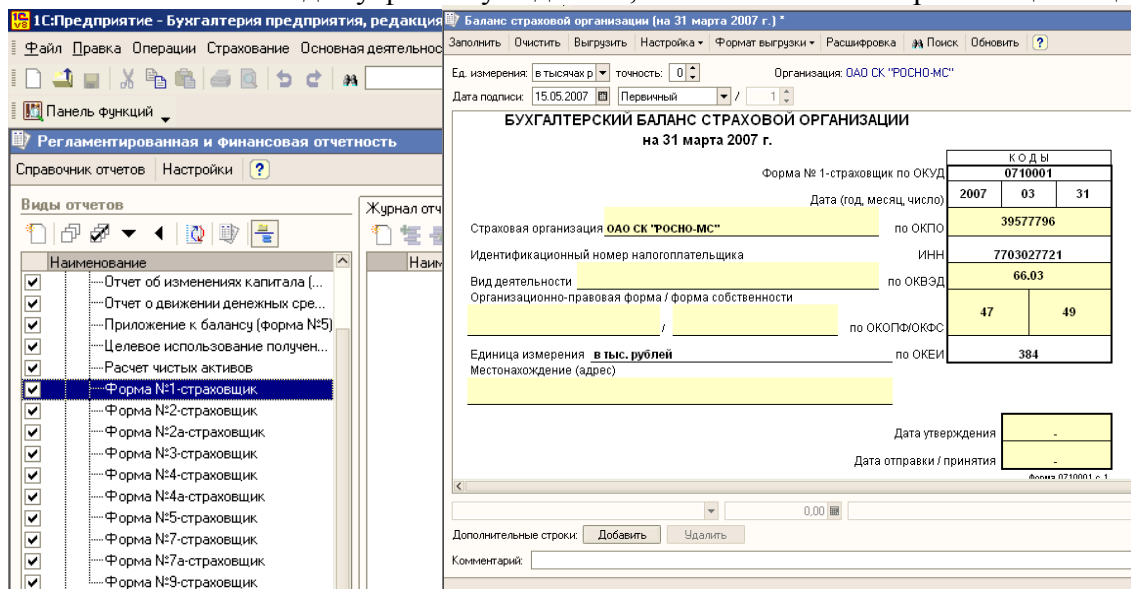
1С:Предприятие - Бухгалтерия предприятия, редакция

Файл Правка Операции Страхование Основная деятельнос

Панель функций

Регламентированная и финансовая отчетность

Справочник отчетов Настройки ?

Виды отчетов

Журнал отч

| Наименование |
|---|
| Отчет об изменениях капитала (... |
| Отчет о движении денежных сре... |
| Приложение к балансу (форма №5) |
| Целевое использование получен... |
| Расчет чистых активов |
| Форма №1-страховщик |
| Форма №2-страховщик |
| Форма №2а-страховщик |
| Форма №3-страховщик |
| Форма №4-страховщик |
| Форма №4а-страховщик |
| Форма №5-страховщик |
| Форма №7-страховщик |
| Форма №7а-страховщик |
| Форма №9-страховщик |

Наим

Баланс страховой организации (на 31 марта 2007 г.) *

Заполнить Очистить Выгрузить Настройка Формат выгрузки Расшифровка Поиск Обновить ?

Ед. измерения: в тысячах р точность: 0 Организация: ОАО СК "РОСНО-МС"

Дата подписи: 15.05.2007 Первичный / 1

БУХГАЛТЕРСКИЙ БАЛАНС СТРАХОВОЙ ОРГАНИЗАЦИИ
на 31 марта 2007 г.

| | | КОДЫ | | |
|---|---|---|---|---|
| Форма № 1-страховщик по ОКУД | | 0710001 | | |
| Дата (год, месяц, число) | | 2007 | 03 | 31 |
| Страховая организация ОАО СК "РОСНО-МС" | по ОКПО | 39577796 | | |
| Идентификационный номер налогоплательщика | ИНН | 7703027721 | | |
| Вид деятельности | по ОКВЭД | 66.03 | | |
| Организационно-правовая форма / форма собственности / | по ОКОПФ/ОКФС | 47 | | 49 |
| Единица измерения в тыс. рублей | по ОКЕИ | 384 | | |

Местонахождение (адрес)

Дата утверждения -

Дата отправки / принятия -

Форма 0710001 с.1

0,00

Дополнительные строки: Добавить Удалить

Комментарий: